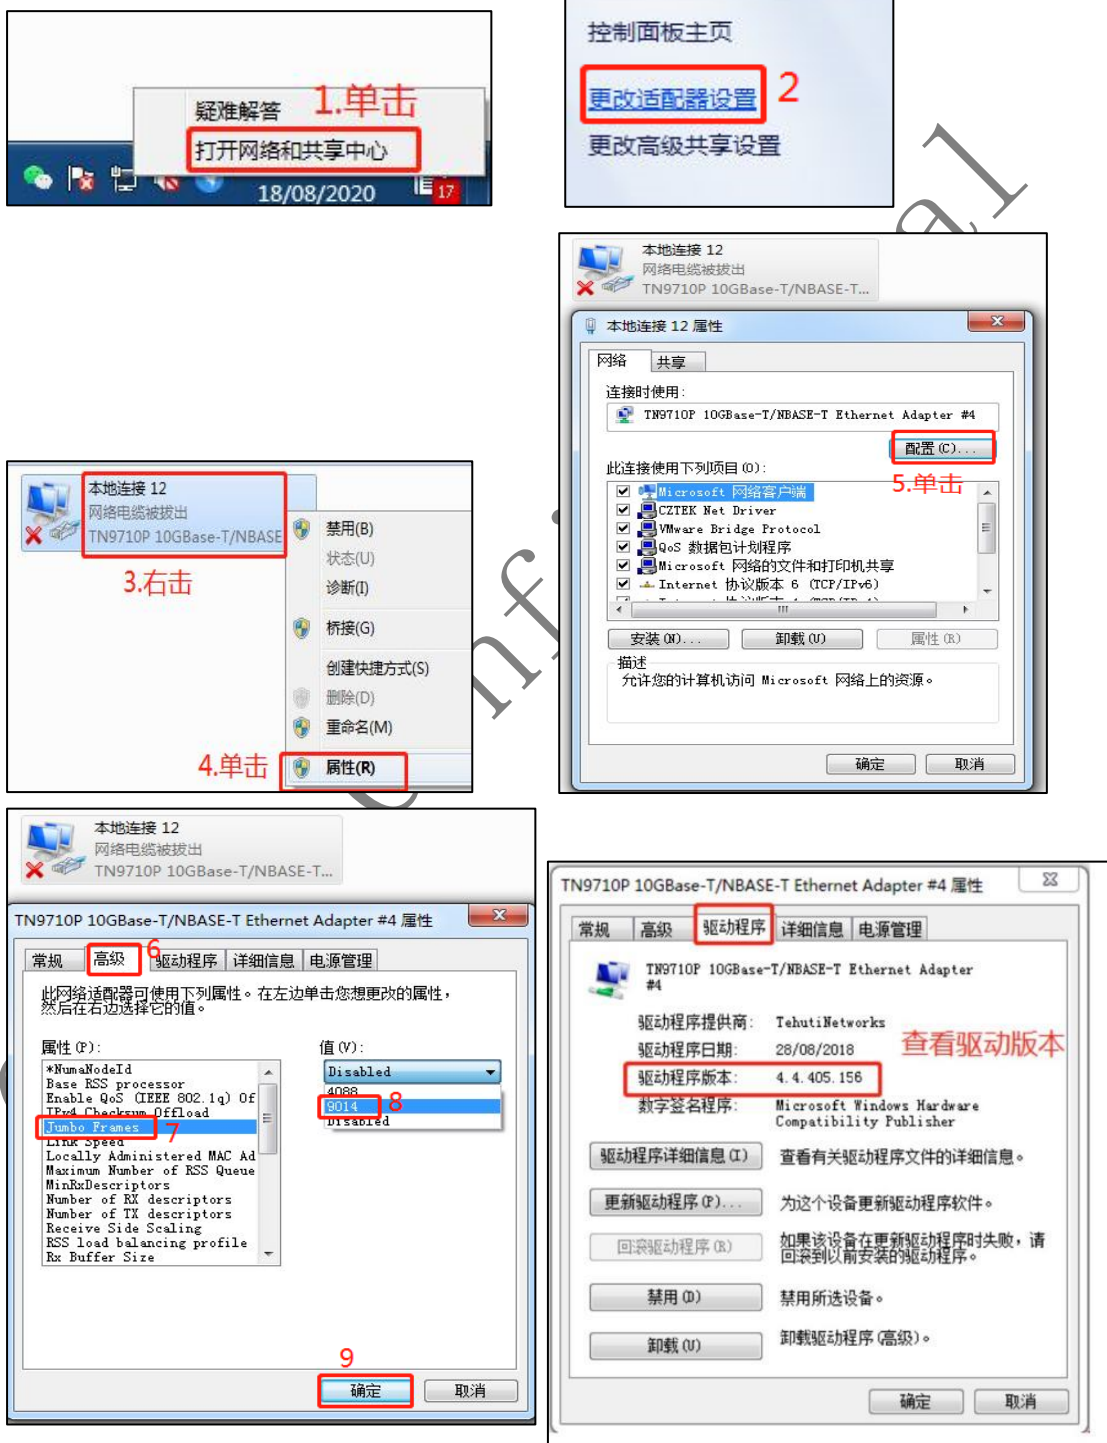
疑难解答
1.单击
打开网络和共享中心
18/08/2020
17

控制面板主页
更改适配器设置
2
更改高级共享设置

本地连接 12
网络电缆被拔出
TN9710P 10GBase-T/NBASE-T...

本地连接 12 属性
网络
共享
连接时使用:
TN9710P 10GBase-T/NBASE-T Ethernet Adapter #4
配置(C)...
5.单击
此连接使用下列项目(O):
Microsoft 网络客户端
CZTEK Net Driver
VMware Bridge Protocol
QoS 数据包计划程序
Microsoft 网络的文件和打印机共享
Internet 协议版本 6 (TCP/IPv6)
安装(N)...
卸载(U)
属性(R)
描述
允许您的计算机访问 Microsoft 网络上的资源。
确定
取消

本地连接 12
网络电缆被拔出
TN9710P 10GBase-T/NBASE
3.右击
禁用(B)
状态(U)
诊断(I)
桥接(G)
创建快捷方式(S)
删除(D)
重命名(M)
4.单击
属性(R)

本地连接 12
网络电缆被拔出
TN9710P 10GBase-T/NBASE-T...
TN9710P 10GBase-T/NBASE-T Ethernet Adapter #4 属性
常规
高级
6
驱动程序
详细信息
电源管理
此网络适配器可使用下列属性。在左边单击您想更改的属性,然后在右边选择它的值。
属性(P):
*NumaNodeId
Base RSS processor
Enable QoS (IEEE 802.1q) Of
TPv4 Checksum Offload
Jumbo Frames
7
Link Speed
Locally Administered MAC Ad
Maximum Number of RSS Queue
MinRxDescriptors
Number of RX descriptors
Number of TX descriptors
Receive Side Scaling
RSS load balancing profile
Rx Buffer Size
值(V):
Disabled
4088
9014
8
Disabled
9
确定
取消

TN9710P 10GBase-T/NBASE-T Ethernet Adapter #4 属性
常规
高级
驱动程序
详细信息
电源管理
TN9710P 10GBase-T/NBASE-T Ethernet Adapter #4
驱动程序提供商: TehutiNetworks
驱动程序日期: 28/08/2018
查看驱动版本
驱动程序版本: 4.4.405.156
数字签名程序: Microsoft Windows Hardware Compatibility Publisher
驱动程序详细信息(I)
查看有关驱动程序文件的详细信息。
更新驱动程序(P)...
为这个设备更新驱动程序软件。
回滚驱动程序(R)
如果该设备在更新驱动程序时失败,请回滚到以前安装的驱动程序。
禁用(D)
禁用所选设备。
卸载(U)
卸载驱动程序(高级)。
确定
取消